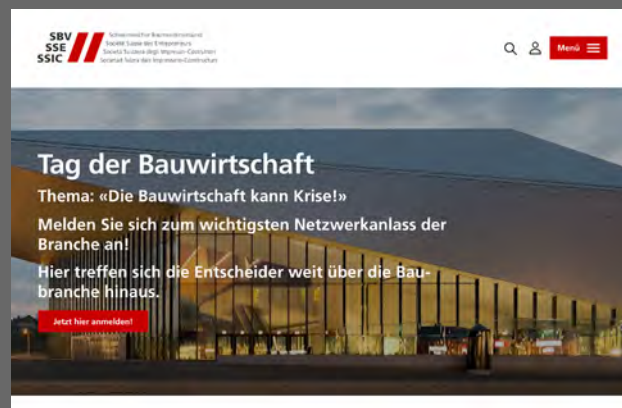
SBV
SSE
SSIC

Schweizerischer Baumeisterverband
Société Suisse des Entrepreneurs
Società Svizzera degli Impresari-Costruttori
Societad Svizra dals Impresaris-Constructurs

Menü

Tag der Bauwirtschaft

Thema: «Die Bauwirtschaft kann Krise!»

Melden Sie sich zum wichtigsten Netzwerkanlass der Branche an!

Hier treffen sich die Entscheider weit über die Baubranche hinaus.

Jetzt hier anmelden!